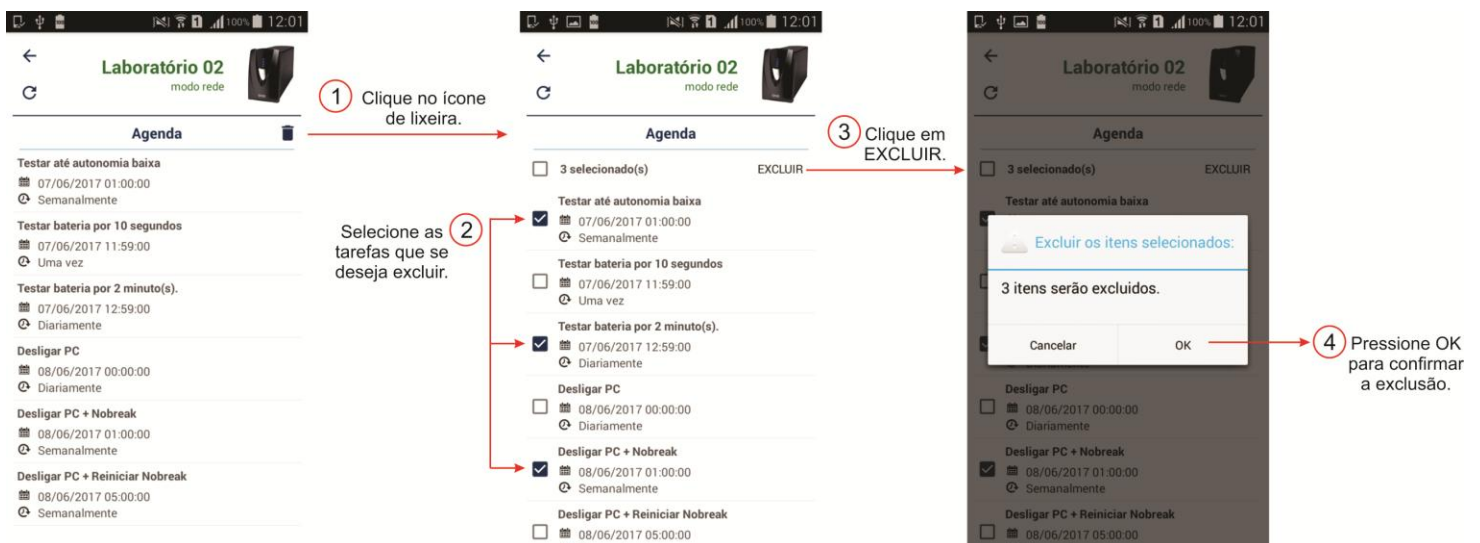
100% 12:01

Laboratório 02
modo rede

Agenda

Testar até autonomia baixa
07/06/2017 01:00:00
Semanalmente

Testar bateria por 10 segundos
07/06/2017 11:59:00
Uma vez

Testar bateria por 2 minuto(s).
07/06/2017 12:59:00
Diariamente

Desligar PC
08/06/2017 00:00:00
Diariamente

Desligar PC + Nobreak
08/06/2017 01:00:00
Semanalmente

Desligar PC + Reiniciar Nobreak
08/06/2017 05:00:00
Semanalmente

1 Clique no ícone de lixeira.

Selecione as tarefas que se deseja excluir. 2

100% 12:01

Laboratório 02
modo rede

Agenda

3 selecionado(s) EXCLUIR

Testar até autonomia baixa
07/06/2017 01:00:00
Semanalmente

Testar bateria por 10 segundos
07/06/2017 11:59:00
Uma vez

Testar bateria por 2 minuto(s).
07/06/2017 12:59:00
Diariamente

Desligar PC
08/06/2017 00:00:00
Diariamente

Desligar PC + Nobreak
08/06/2017 01:00:00
Semanalmente

Desligar PC + Reiniciar Nobreak
08/06/2017 05:00:00

3 Clique em EXCLUIR.

100% 12:01

Laboratório 02
modo rede

Agenda

3 selecionado(s) EXCLUIR

Testar até autonomia baixa

Excluir os itens selecionados:

3 itens serão excluidos.

Cancelar OK

Desligar PC
08/06/2017 00:00:00
Diariamente

Desligar PC + Nobreak
08/06/2017 01:00:00
Semanalmente

Desligar PC + Reiniciar Nobreak
08/06/2017 05:00:00

4 Pressione OK para confirmar a exclusão.